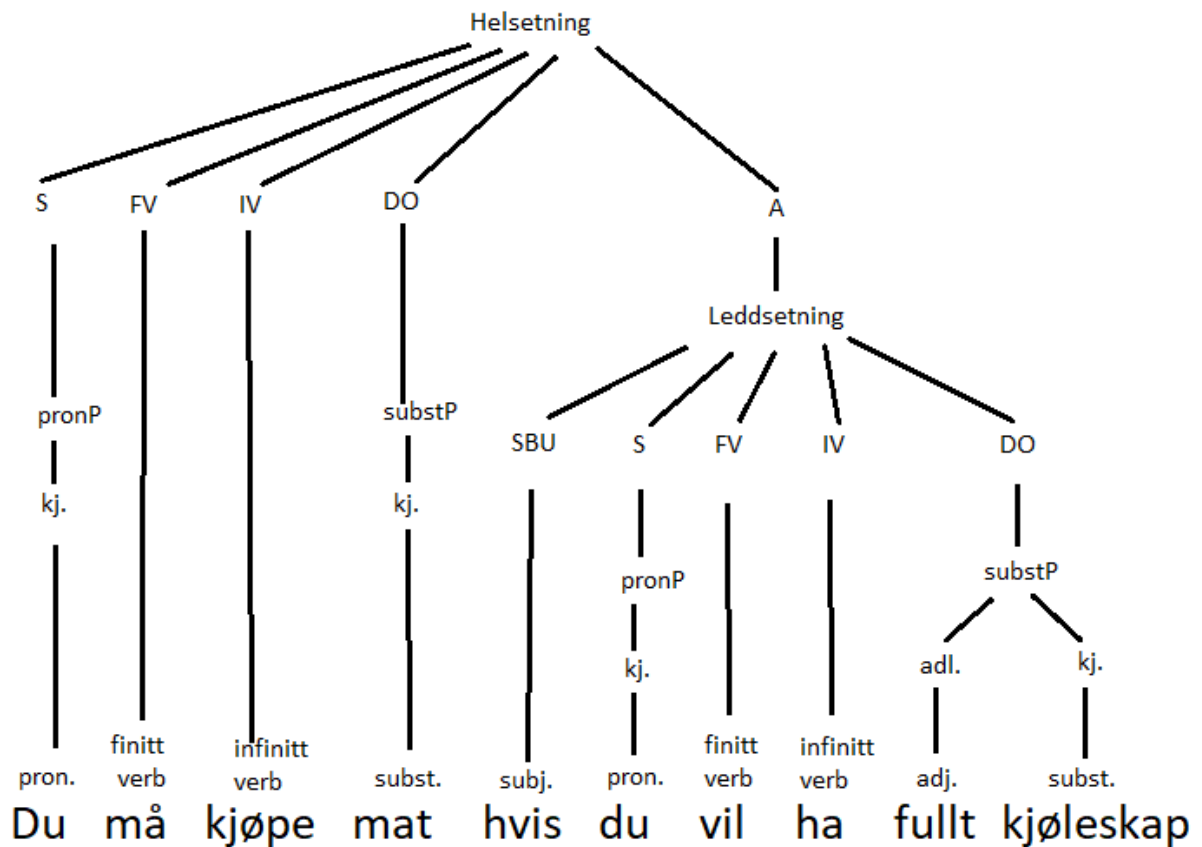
Helsetning

S FV IV DO A

Leddsetning

SBU S FV IV DO

pronP
kj.

subsP
kj.

pronP
kj.

substP
adl. kj.

pron. finitt verb infinitt verb subst. subj. pron. finitt verb infinitt verb adj. subst.

Du må kjøpe mat hvis du vil ha fullt kjøleskap